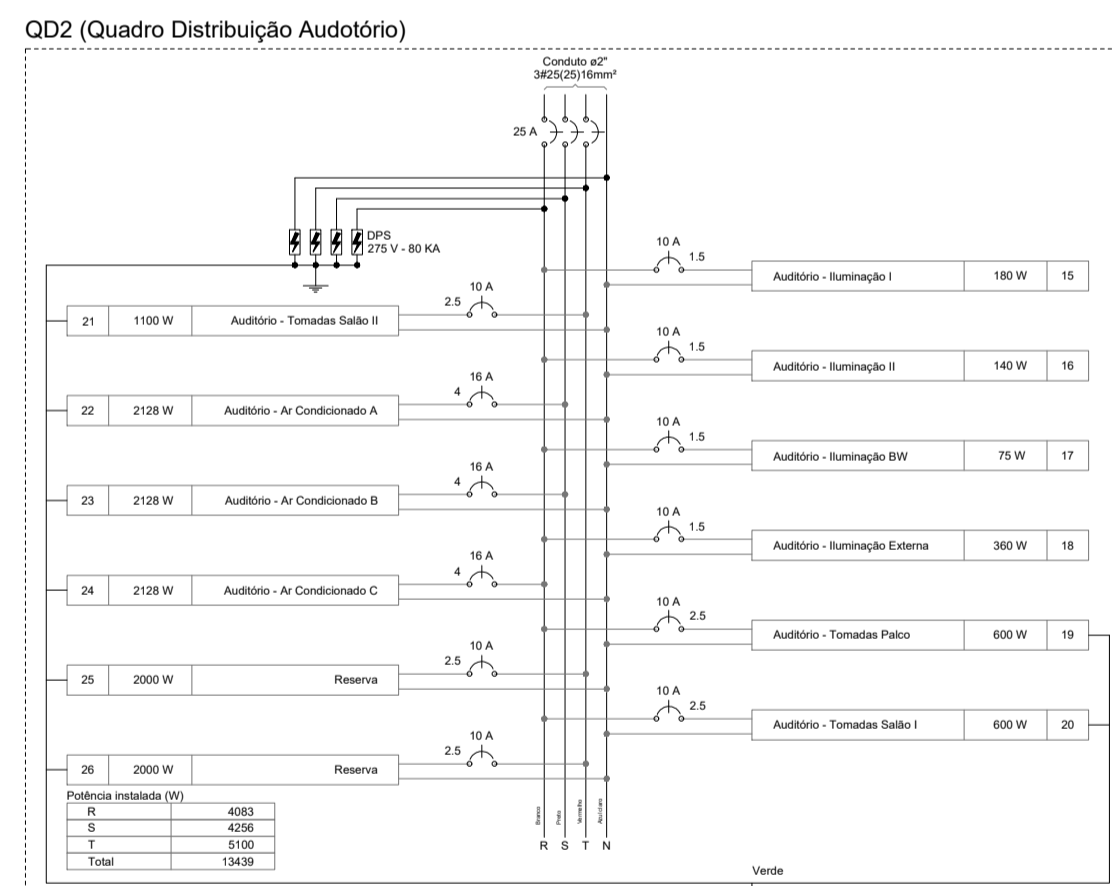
QD2 (Quadro Distribuição Audotório)

Conduto ø2"
3#25(25)16mm²

25 A

DPS
275 V - 80 KA

| 21 | 1100 W | Auditório - Tomadas Salão II |
|---|---|---|
| 22 | 2128 W | Auditório - Ar Condicionado A |
| 23 | 2128 W | Auditório - Ar Condicionado B |
| 24 | 2128 W | Auditório - Ar Condicionado C |
| 25 | 2000 W | Reserva |
| 26 | 2000 W | Reserva |

10 A 2.5
16 A 4
16 A 4
16 A 4
10 A 2.5
10 A 2.5

10 A 1.5
10 A 1.5
10 A 1.5
10 A 1.5
10 A 2.5
10 A 2.5

| Auditório - Iluminação I | 180 W | 15 |
|---|---|---|
| Auditório - Iluminação II | 140 W | 16 |
| Auditório - Iluminação BW | 75 W | 17 |
| Auditório - Iluminação Externa | 360 W | 18 |
| Auditório - Tomadas Palco | 600 W | 19 |
| Auditório - Tomadas Salão I | 600 W | 20 |

Potência instalada (W)

| R | 4083 |
|---|---|
| S | 4256 |
| T | 5100 |
| Total | 13439 |

Branco Preto Vermelho Azul claro
R S T N

Verde